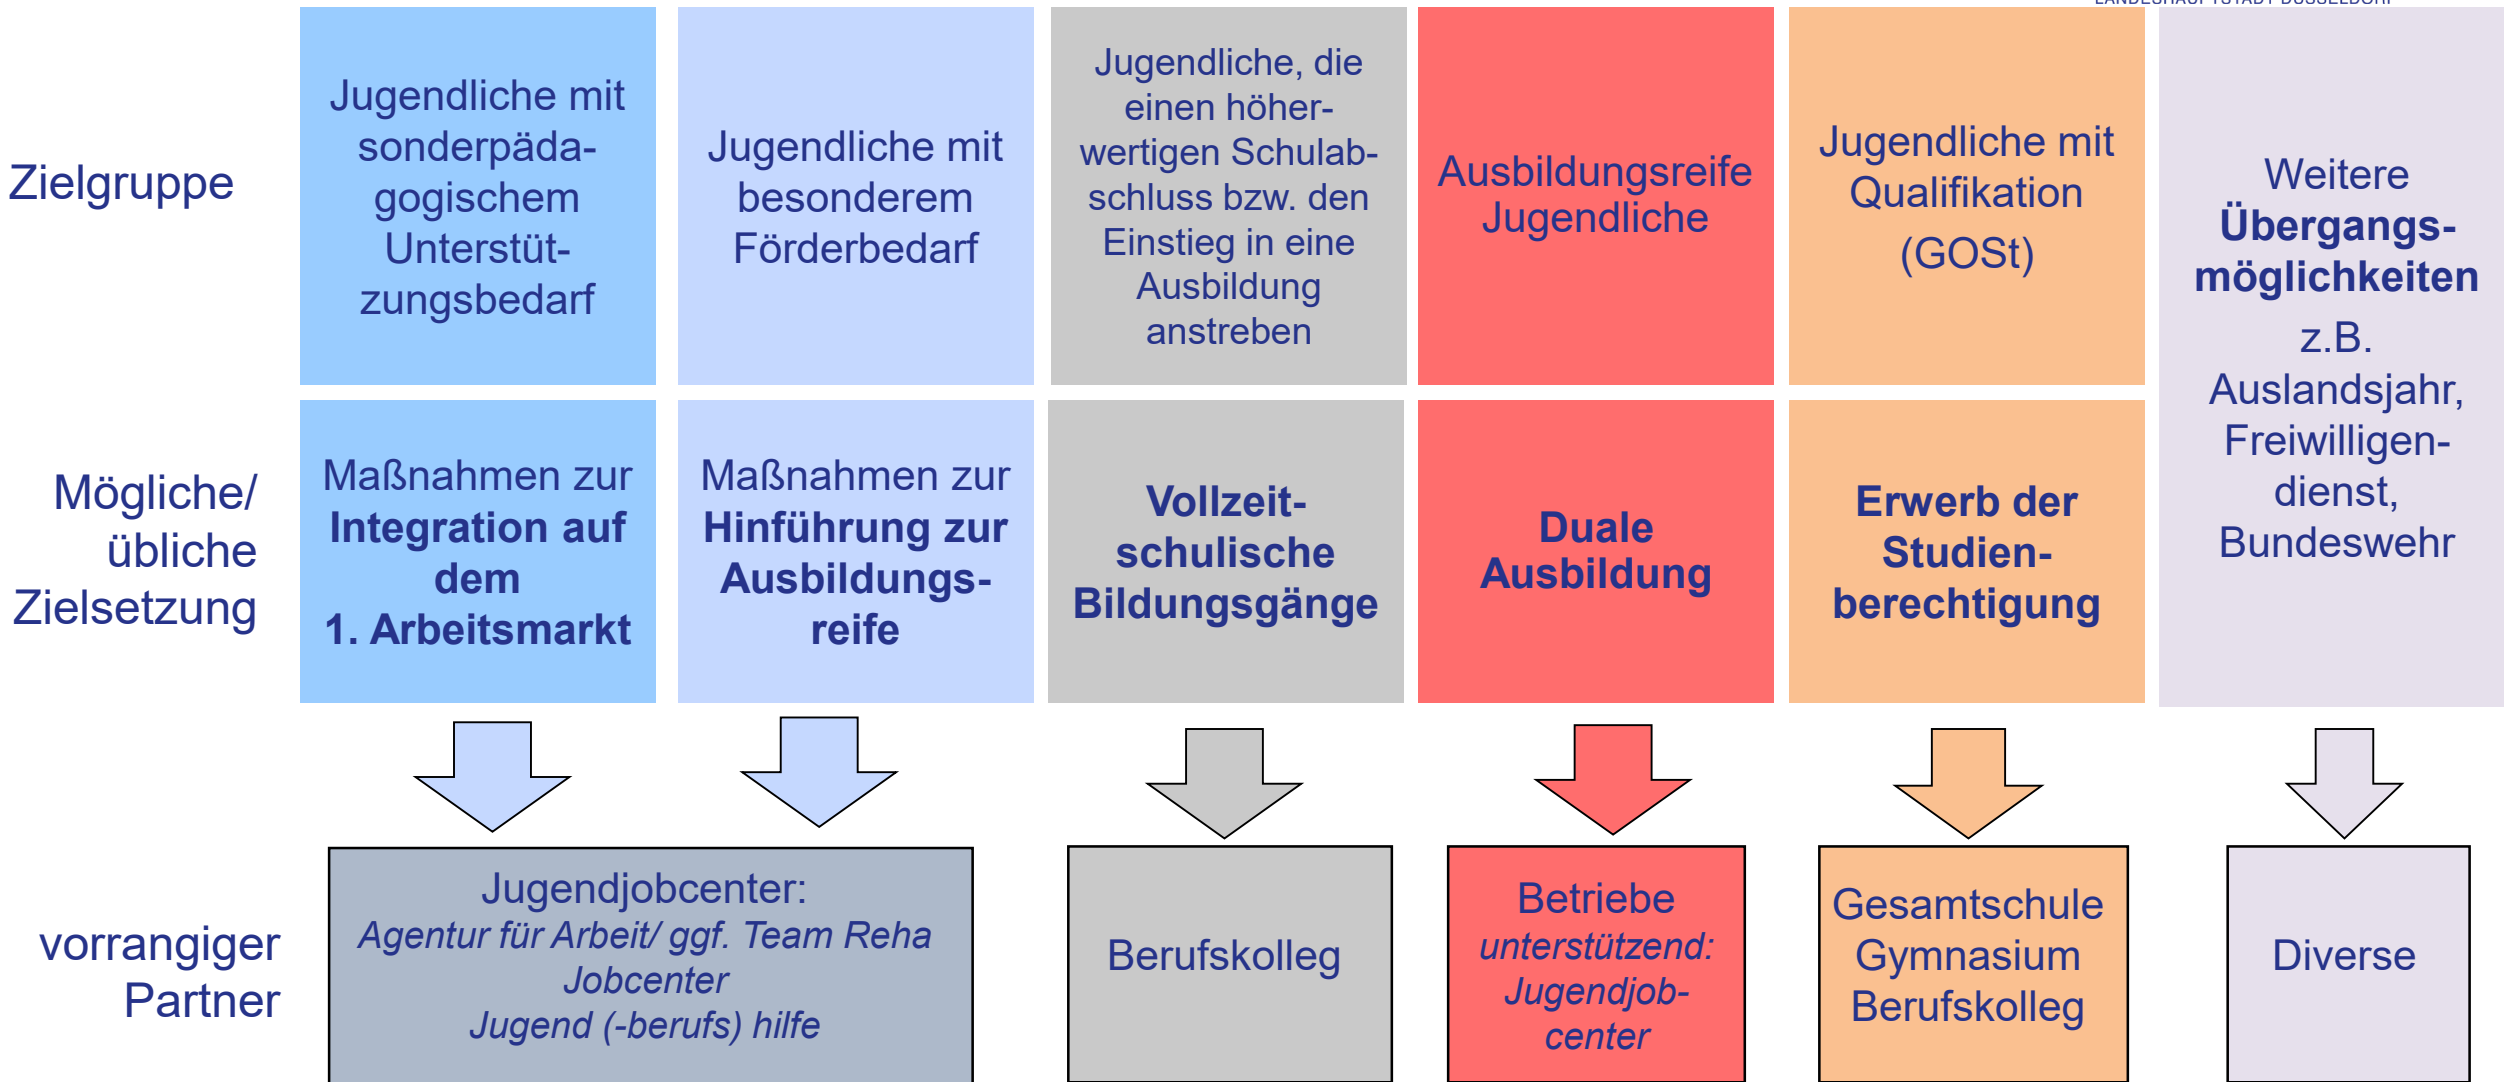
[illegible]

Zielgruppe

Jugendliche mit sonderpädagogischem Unterstützungsbedarf

Jugendliche mit besonderem Förderbedarf

Jugendliche, die einen höherwertigen Schulabschluss bzw. den Einstieg in eine Ausbildung anstreben

Ausbildungsreife Jugendliche

Jugendliche mit Qualifikation (GOSt)

Weitere **Übergangsmöglichkeiten** z.B. Auslandsjahr, Freiwilligendienst, Bundeswehr

Mögliche/ übliche Zielsetzung

Maßnahmen zur **Integration auf dem 1. Arbeitsmarkt**

Maßnahmen zur **Hinführung zur Ausbildungsreife**

**Vollzeitschulische Bildungsgänge**

**Duale Ausbildung**

**Erwerb der Studienberechtigung**

vorrangiger Partner

Jugendjobcenter:
*Agentur für Arbeit/ ggf. Team Reha*
*Jobcenter*
*Jugend (-berufs) hilfe*

Berufskolleg

Betriebe
*unterstützend: Jugendjobcenter*

Gesamtschule
Gymnasium
Berufskolleg

Diverse